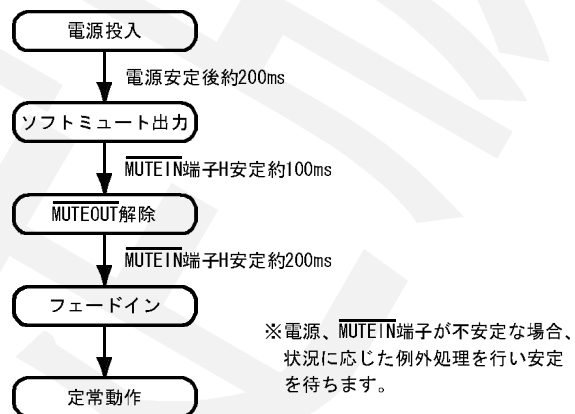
電源投入

電源安定後約200ms

ソフトミュート出力

$\overline{\text{MUTEIN}}$端子H安定約100ms

$\overline{\text{MUTEOUT}}$解除

$\overline{\text{MUTEIN}}$端子H安定約200ms

フェードイン

定常動作

※電源、$\overline{\text{MUTEIN}}$端子が不安定な場合、状況に応じた例外処理を行い安定を待ちます。